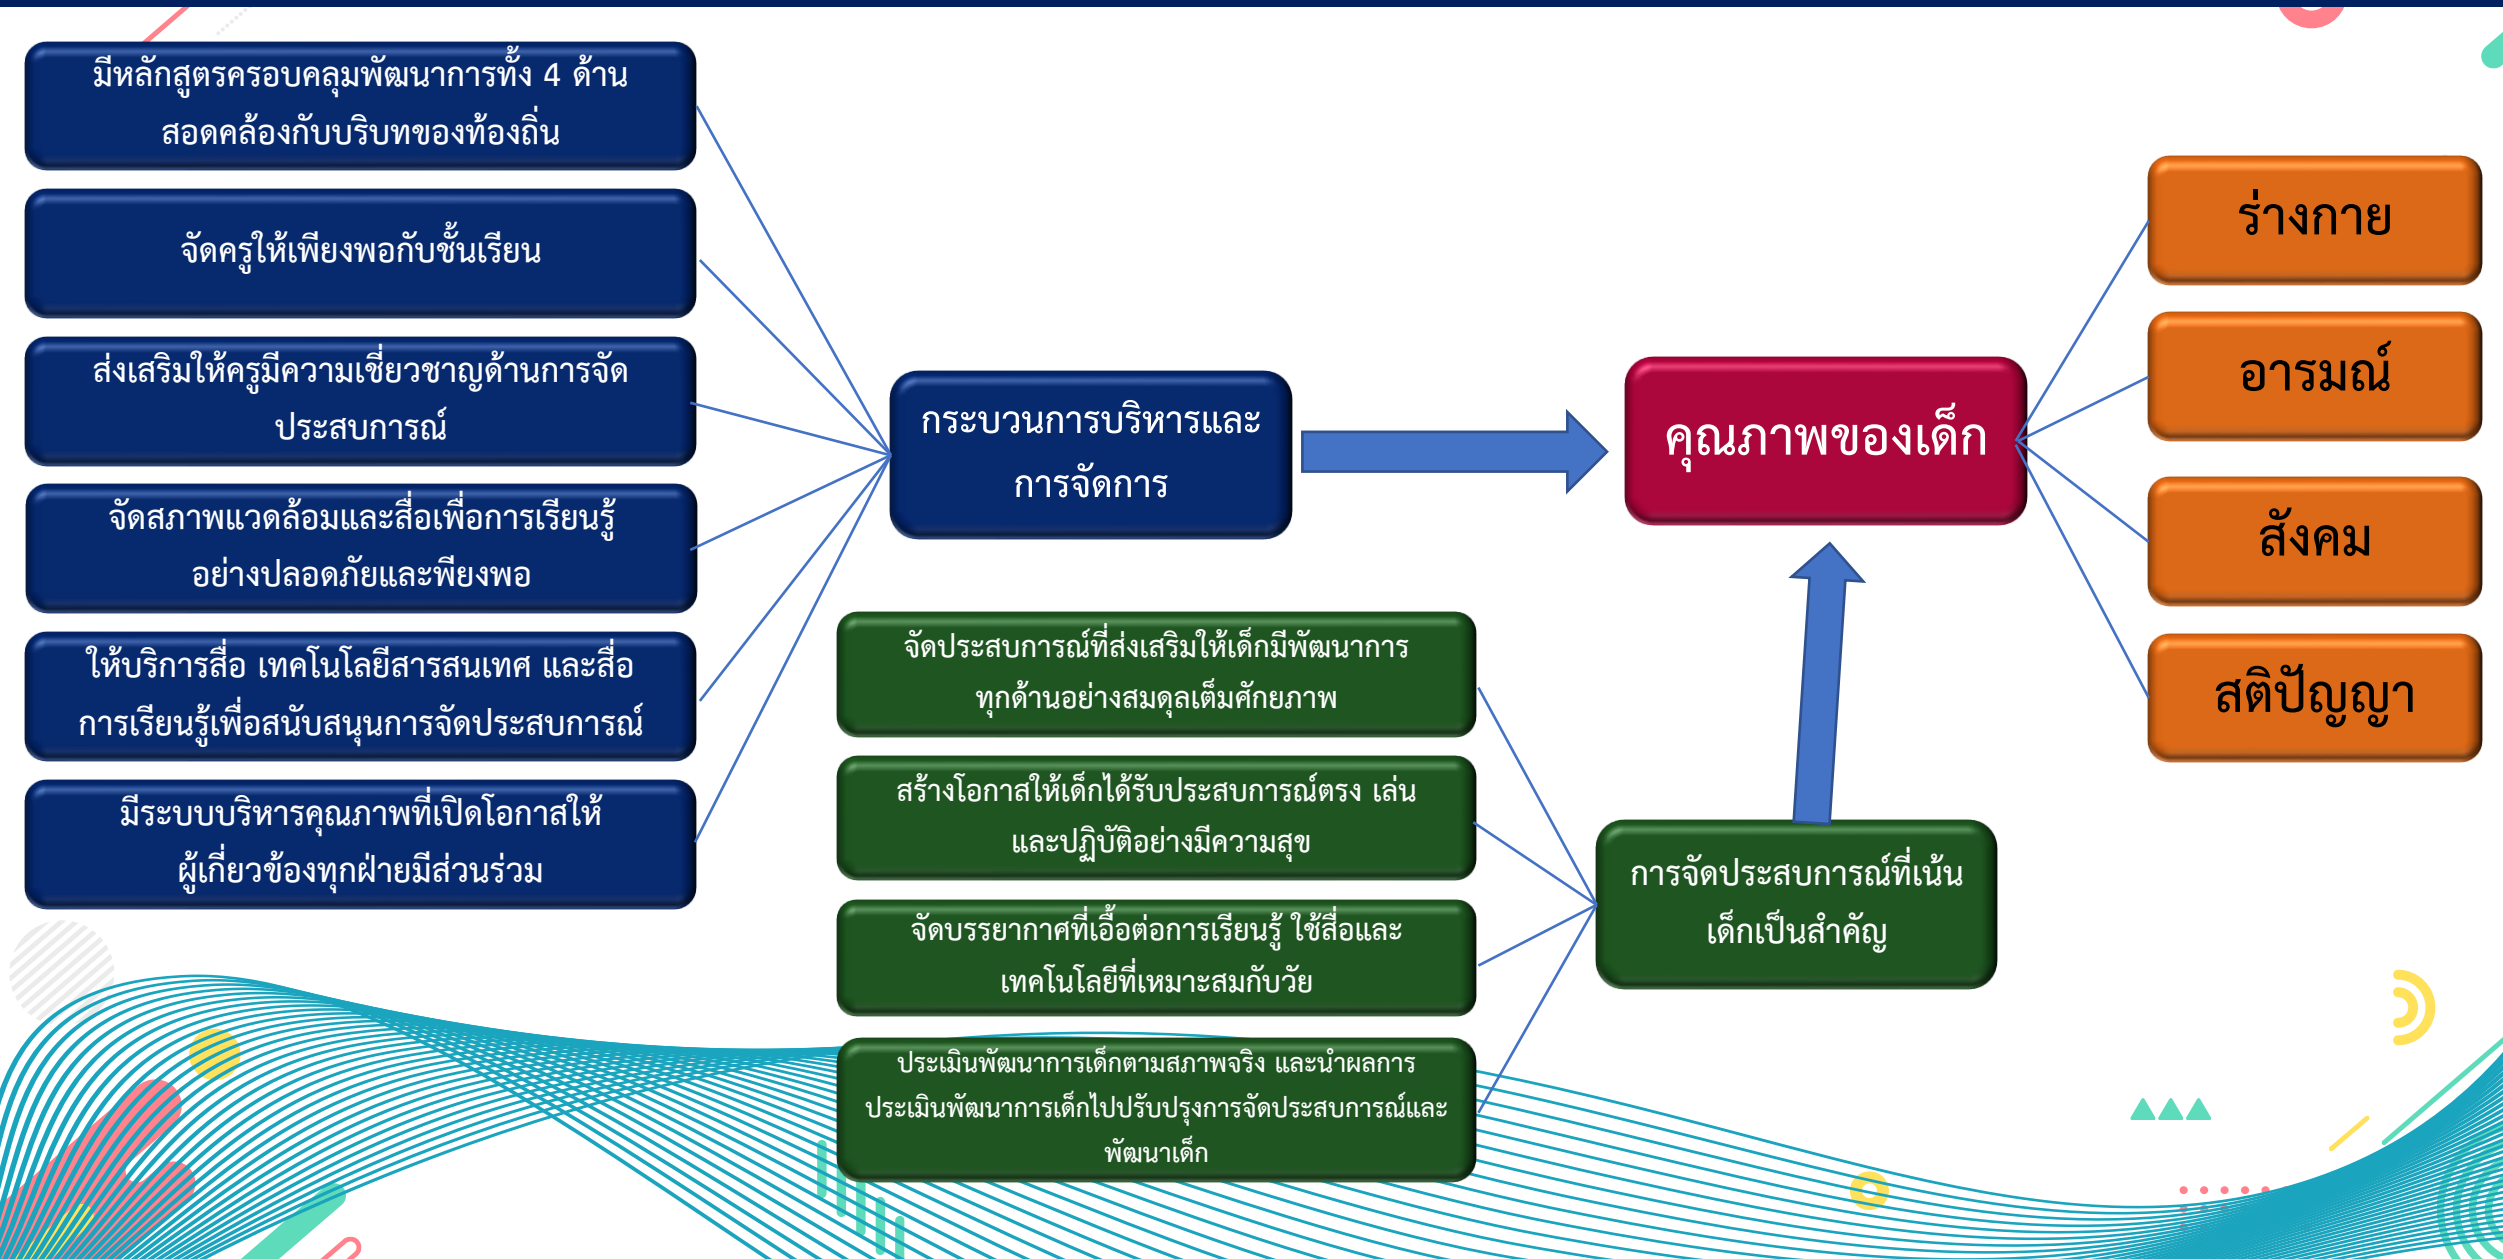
มีหลักสูตรครอบคลุมพัฒนาการทั้ง 4 ด้าน สอดคล้องกับบริบทของท้องถิ่น

จัดครูให้เพียงพอกับชั้นเรียน

ส่งเสริมให้ครูมีความเชี่ยวชาญด้านการจัดประสบการณ์

จัดสภาพแวดล้อมและสื่อเพื่อการเรียนรู้อย่างปลอดภัยและพียงพอ

ให้บริการสื่อ เทคโนโลยีสารสนเทศ และสื่อการเรียนรู้เพื่อสนับสนุนการจัดประสบการณ์

มีระบบบริหารคุณภาพที่เปิดโอกาสให้ผู้เกี่ยวข้องทุกฝ่ายมีส่วนร่วม

กระบวนการบริหารและการจัดการ

คุณภาพของเด็ก

ร่างกาย

อารมณ์

สังคม

สติปัญญา

จัดประสบการณ์ที่ส่งเสริมให้เด็กมีพัฒนาการทุกด้านอย่างสมดุลเต็มศักยภาพ

สร้างโอกาสให้เด็กได้รับประสบการณ์ตรง เล่น และปฏิบัติอย่างมีความสุข

จัดบรรยากาศที่เอื้อต่อการเรียนรู้ ใช้สื่อและเทคโนโลยีที่เหมาะสมกับวัย

ประเมินพัฒนาการเด็กตามสภาพจริง และนำผลการประเมินพัฒนาการเด็กไปปรับปรุงการจัดประสบการณ์และพัฒนาเด็ก

การจัดประสบการณ์ที่เน้นเด็กเป็นสำคัญ